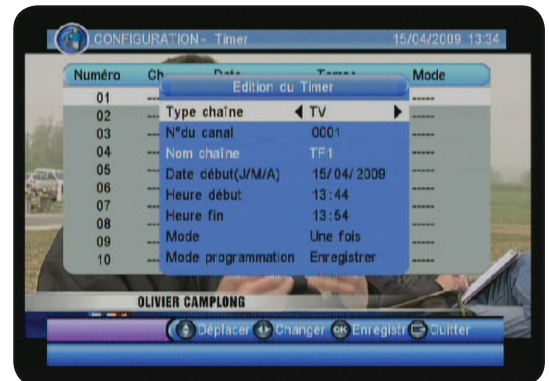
CONFIGURATION - Timer 15/04/2009 13:34

Numéro Ch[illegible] Date Temps Mode

01
02
03
04
05
06
07
08
09
10

Edition du Timer

Type chaîne ◀ TV ▶
N°du canal 0001
Nom chaîne TF1
Date début(J/M/A) 15/04/2009
Heure début 13:44
Heure fin 13:54
Mode Une fois
Mode programmation Enregistrer

OLIVIER CAMPLONG

Déplacer Changer OK Enregistr Quitter